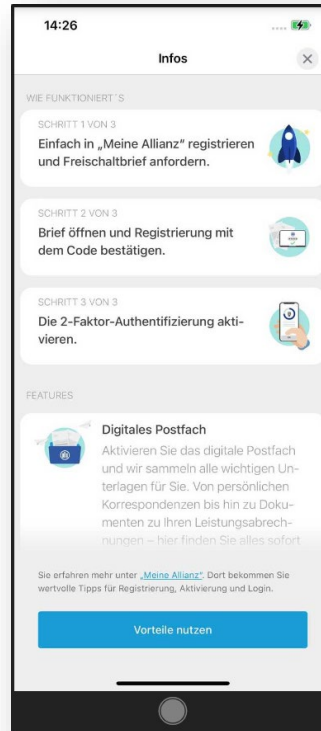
14:26

Infos

WIE FUNKTIONIERT´S

SCHRITT 1 VON 3
Einfach in „Meine Allianz" registrieren und Freischaltbrief anfordern.

SCHRITT 2 VON 3
Brief öffnen und Registrierung mit dem Code bestätigen.

SCHRITT 3 VON 3
Die 2-Faktor-Authentifizierung aktivieren.

FEATURES

Digitales Postfach
Aktivieren Sie das digitale Postfach und wir sammeln alle wichtigen Unterlagen für Sie. Von persönlichen Korrespondenzen bis hin zu Dokumenten zu Ihren Leistungsabrechnungen – hier finden Sie alles sofort

Sie erfahren mehr unter „Meine Allianz". Dort bekommen Sie wertvolle Tipps für Registrierung, Aktivierung und Login.

Vorteile nutzen